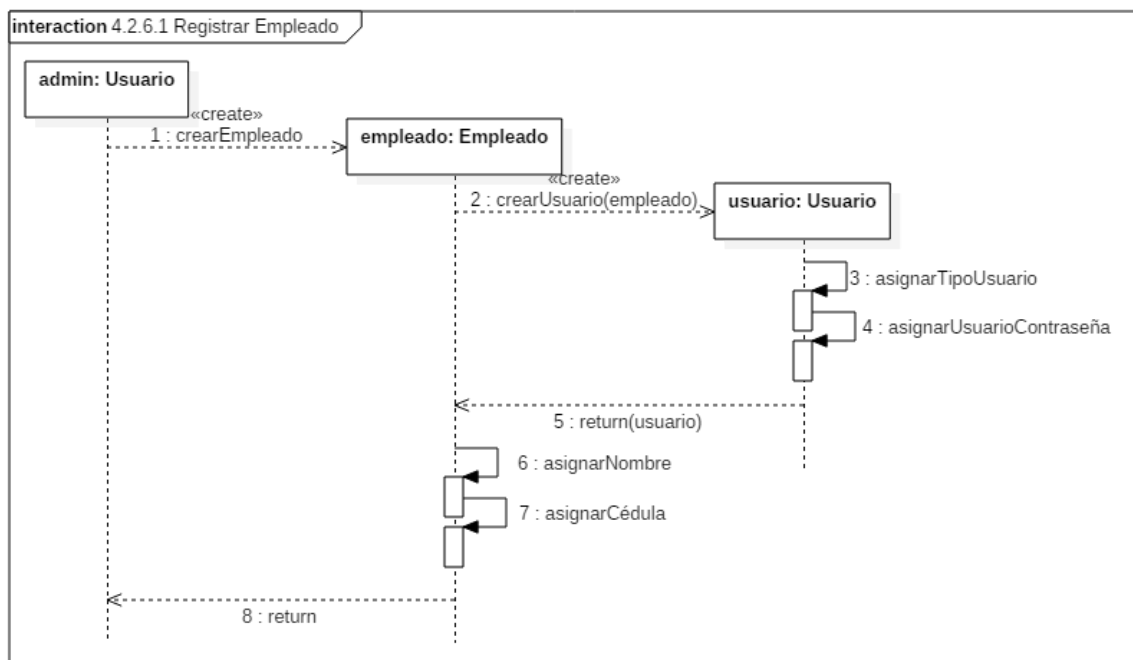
interaction 4.2.6.1 Registrar Empleado

admin: Usuario

«create»
1 : crearEmpleado

empleado: Empleado

«create»
2 : crearUsuario(empleado)

usuario: Usuario

3 : asignarTipoUsuario

4 : asignarUsuarioContraseña

5 : return(usuario)

6 : asignarNombre

7 : asignarCédula

8 : return